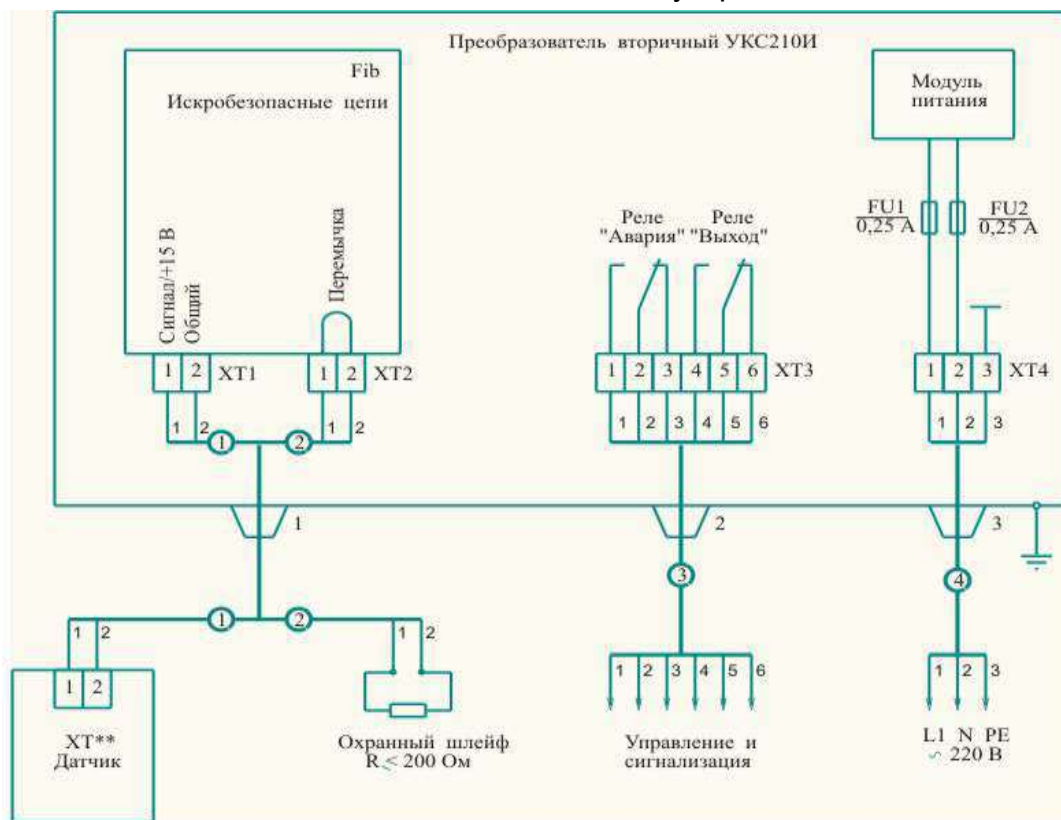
Преобразователь вторичный УКС210И

Fib
Искробезопасные цепи

Сигнал/+15 В
Общий

Перемычка

1 2 XT1

1 2 XT2

1 2

1 2

1

2

Модуль питания

$\frac{FU1}{0,25 A}$

$\frac{FU2}{0,25 A}$

Реле "Авария"

Реле "Выход"

1 2 3 4 5 6 XT3

1 2 3 4 5 6

1 2 3 XT4

1 2 3

1

2

3

3

4

1

2

1 2

1 2

1 2

1 2 3 4 5 6

1 2 3

XT**
Датчик

Охранный шлейф
R < 200 Ом

Управление и сигнализация

L1 N PE
~ 220 В